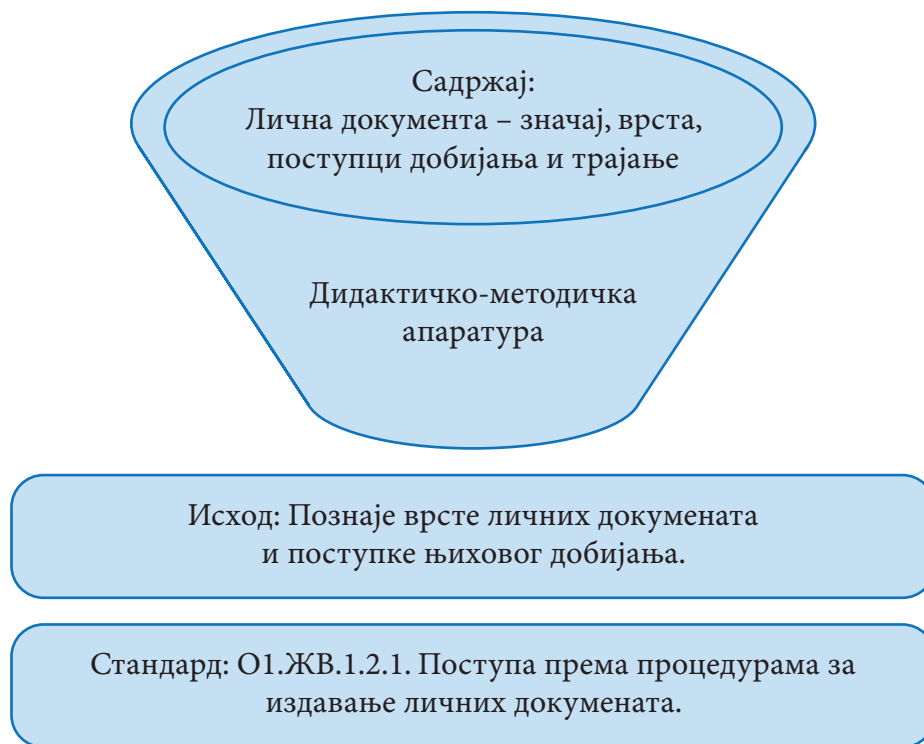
Садржај:
Лична документа – значај, врста, поступци добијања и трајање

Дидактичко-методичка апаратура

Исход: Познаје врсте личних докумената и поступке њиховог добијања.

Стандард: О1.ЖВ.1.2.1. Поступа према процедурама за издавање личних докумената.